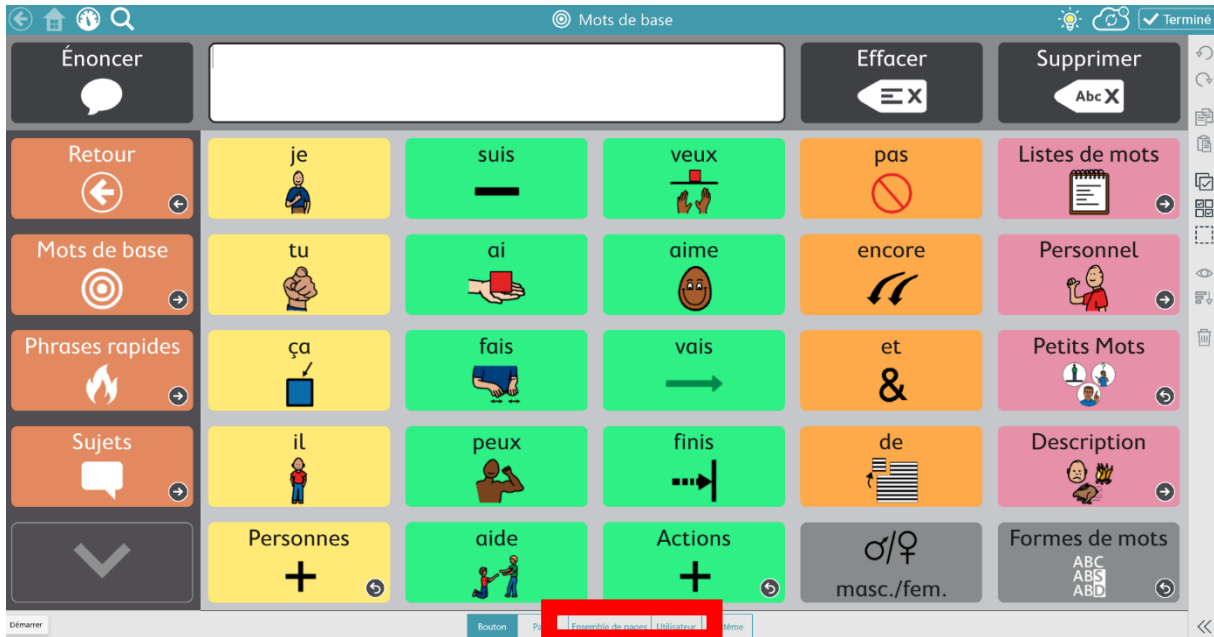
Mots de base

Terminé

Énoncer

Effacer

Supprimer

Abc

Retour

je

suis

veux

pas

Listes de mots

Mots de base

tu

ai

aime

encore

Personnel

Phrases rapides

ça

fais

vais

et

&

Petits Mots

Sujets

il

peux

finis

de

Description

Personnes

aide

Actions

♂/♀

masc./fem.

Formes de mots

ABC
ABS
ABD

Démarrer

Bouton

Pa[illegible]

Ensemble de pages

Utilisateur

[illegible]tème